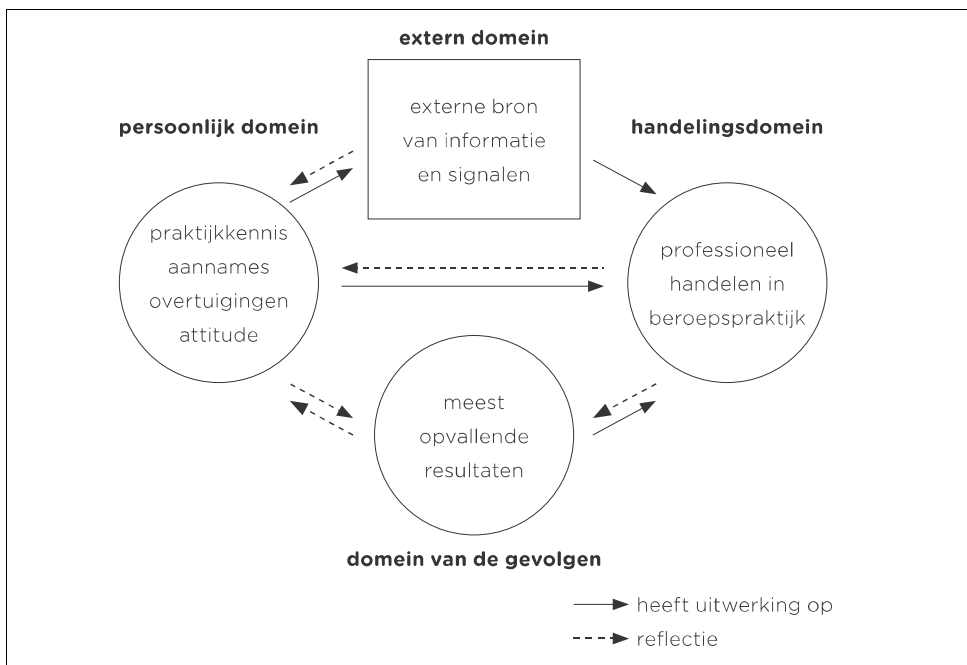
extern domein

externe bron van informatie en signalen

persoonlijk domein

handelingsdomein

praktijkkennis aannames overtuigingen attitude

professioneel handelen in beroepspraktijk

meest opvallende resultaten

domein van de gevolgen

heeft uitwerking op

reflectie